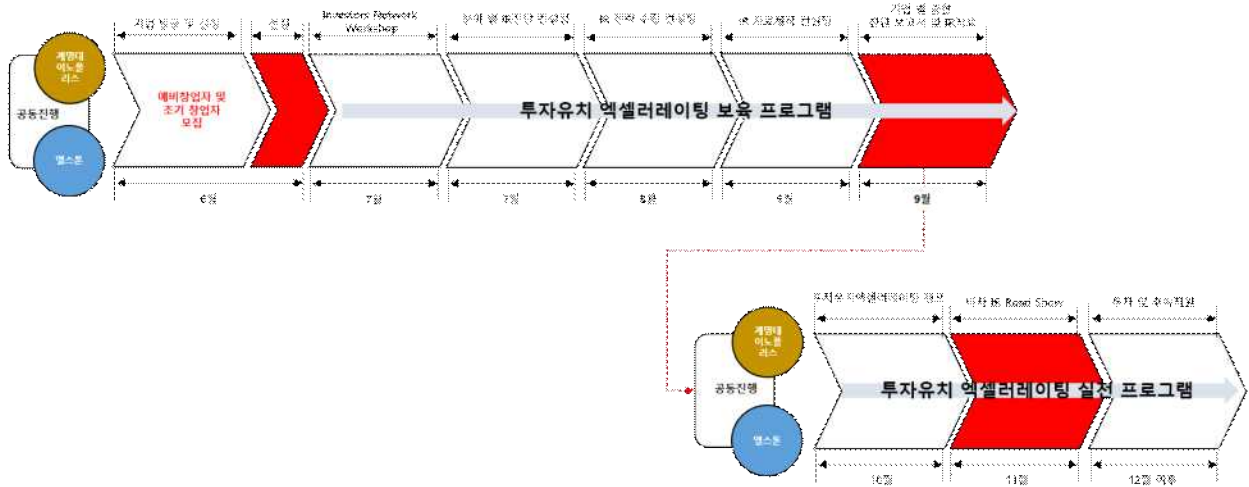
계명대 이노폴리스

공동진행

엘스톤

지원 공고 및 신청

선정

Investors Network Workshop

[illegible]

IR 전략 수립 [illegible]

IR 자료제작 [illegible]

기업 별 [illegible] 보고서 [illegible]

예비창업자 및 조기 창업자 모집

투자유치 엑셀러레이팅 보육 프로그램

6월

7월

7월

8월

8월

9월

계명대 이노폴리스

공동진행

엘스톤

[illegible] 엑셀러레이팅 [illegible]

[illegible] IR Road Show

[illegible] 및 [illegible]

투자유치 엑셀러레이팅 실전 프로그램

10월

11월

12월 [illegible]